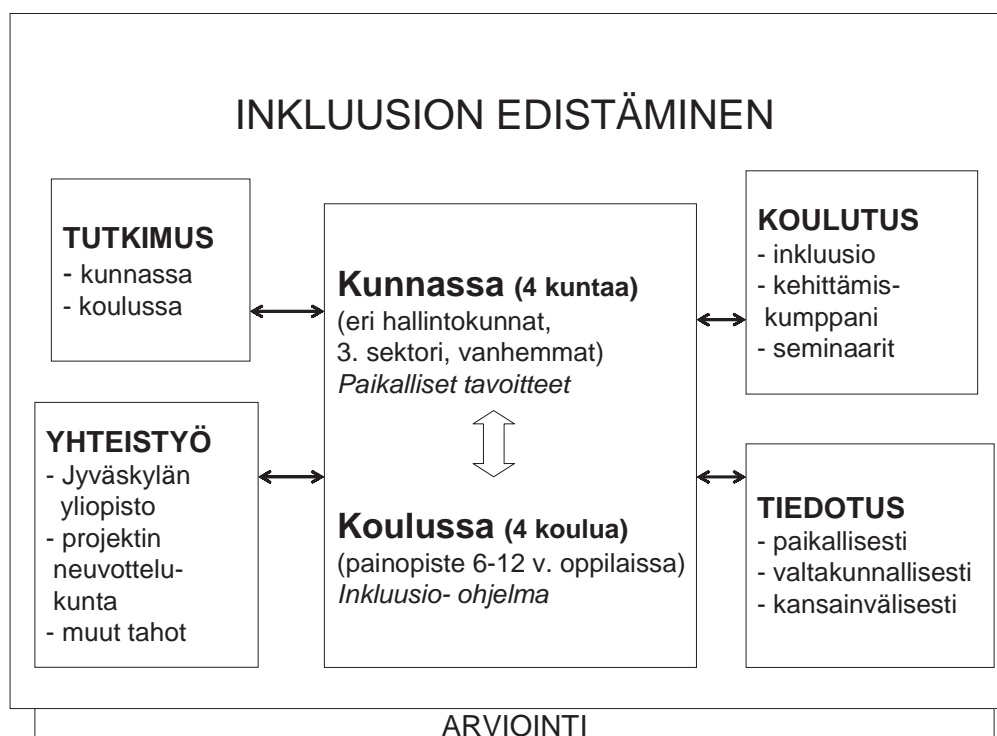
INKLUUSION EDISTÄMINEN

TUTKIMUS
- kunnassa
- koulussa

YHTEISTYÖ
- Jyväskylän yliopisto
- projektin neuvottelukunta
- muut tahot

Kunnassa (4 kuntaa)
(eri hallintokunnat, 3. sektori, vanhemmat)
*Paikalliset tavoitteet*

Koulussa (4 koulua)
(painopiste 6-12 v. oppilaissa)
*Inkluusio- ohjelma*

KOULUTUS
- inkluusio
- kehittämiskumppani
- seminaarit

TIEDOTUS
- paikallisesti
- valtakunnallisesti
- kansainvälisesti

ARVIOINTI